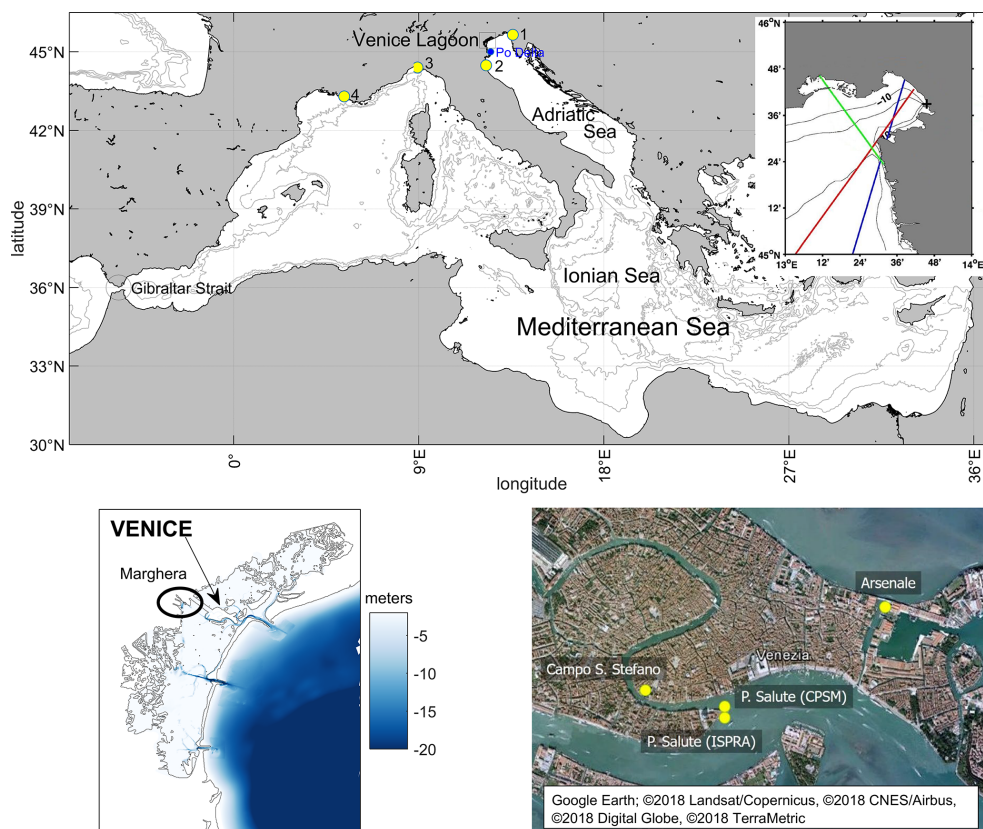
45°N
42°N
39°N
36°N
33°N
30°N
latitude
Venice Lagoon
Po Delta
1
2
3
4
Adriatic Sea
Gibraltar Strait
Ionian Sea
Mediterranean Sea
0°
9°E
18°E
27°E
36°E
longitude

46°N
48'
36'
24'
12'
45°N
13°E
12'
24'
36'
48'
14°E
-10

VENICE
Marghera
meters
-5
-10
-15
-20

Arsenale
Venezia
Campo S. Stefano
P. Salute (CPSM)
P. Salute (ISPRA)
Google Earth; ©2018 Landsat/Copernicus, ©2018 CNES/Airbus, ©2018 Digital Globe, ©2018 TerraMetric